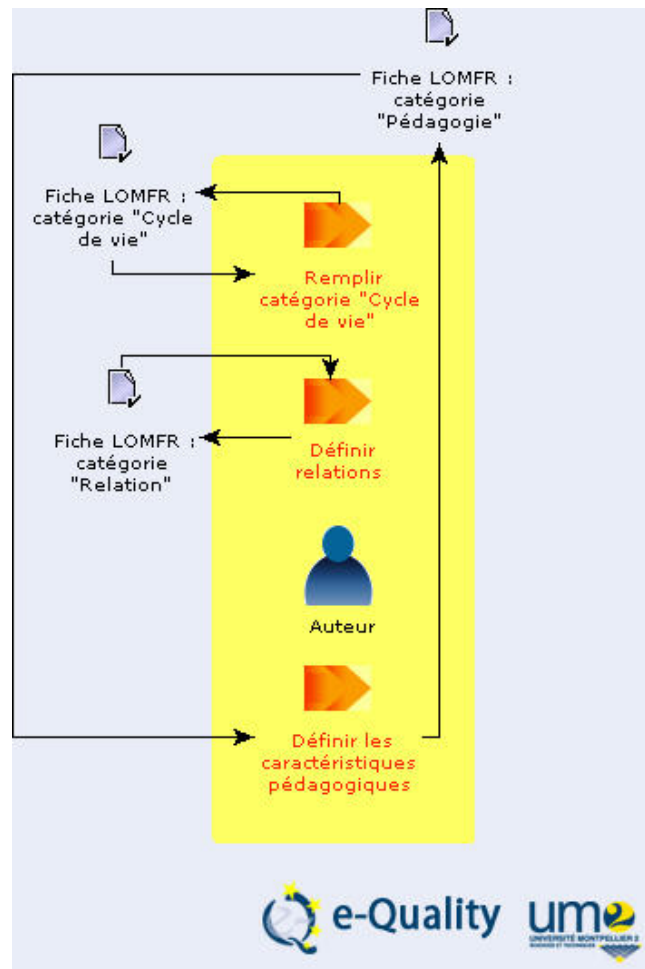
Fiche LOMFR : catégorie "Pédagogie"

Fiche LOMFR : catégorie "Cycle de vie"

Remplir catégorie "Cycle de vie"

Fiche LOMFR : catégorie "Relation"

Définir relations

Auteur

Définir les caractéristiques pédagogiques

e-Quality

um2

UNIVERSITÉ MONTPELLIER 2 SCIENCES ET TECHNIQUES